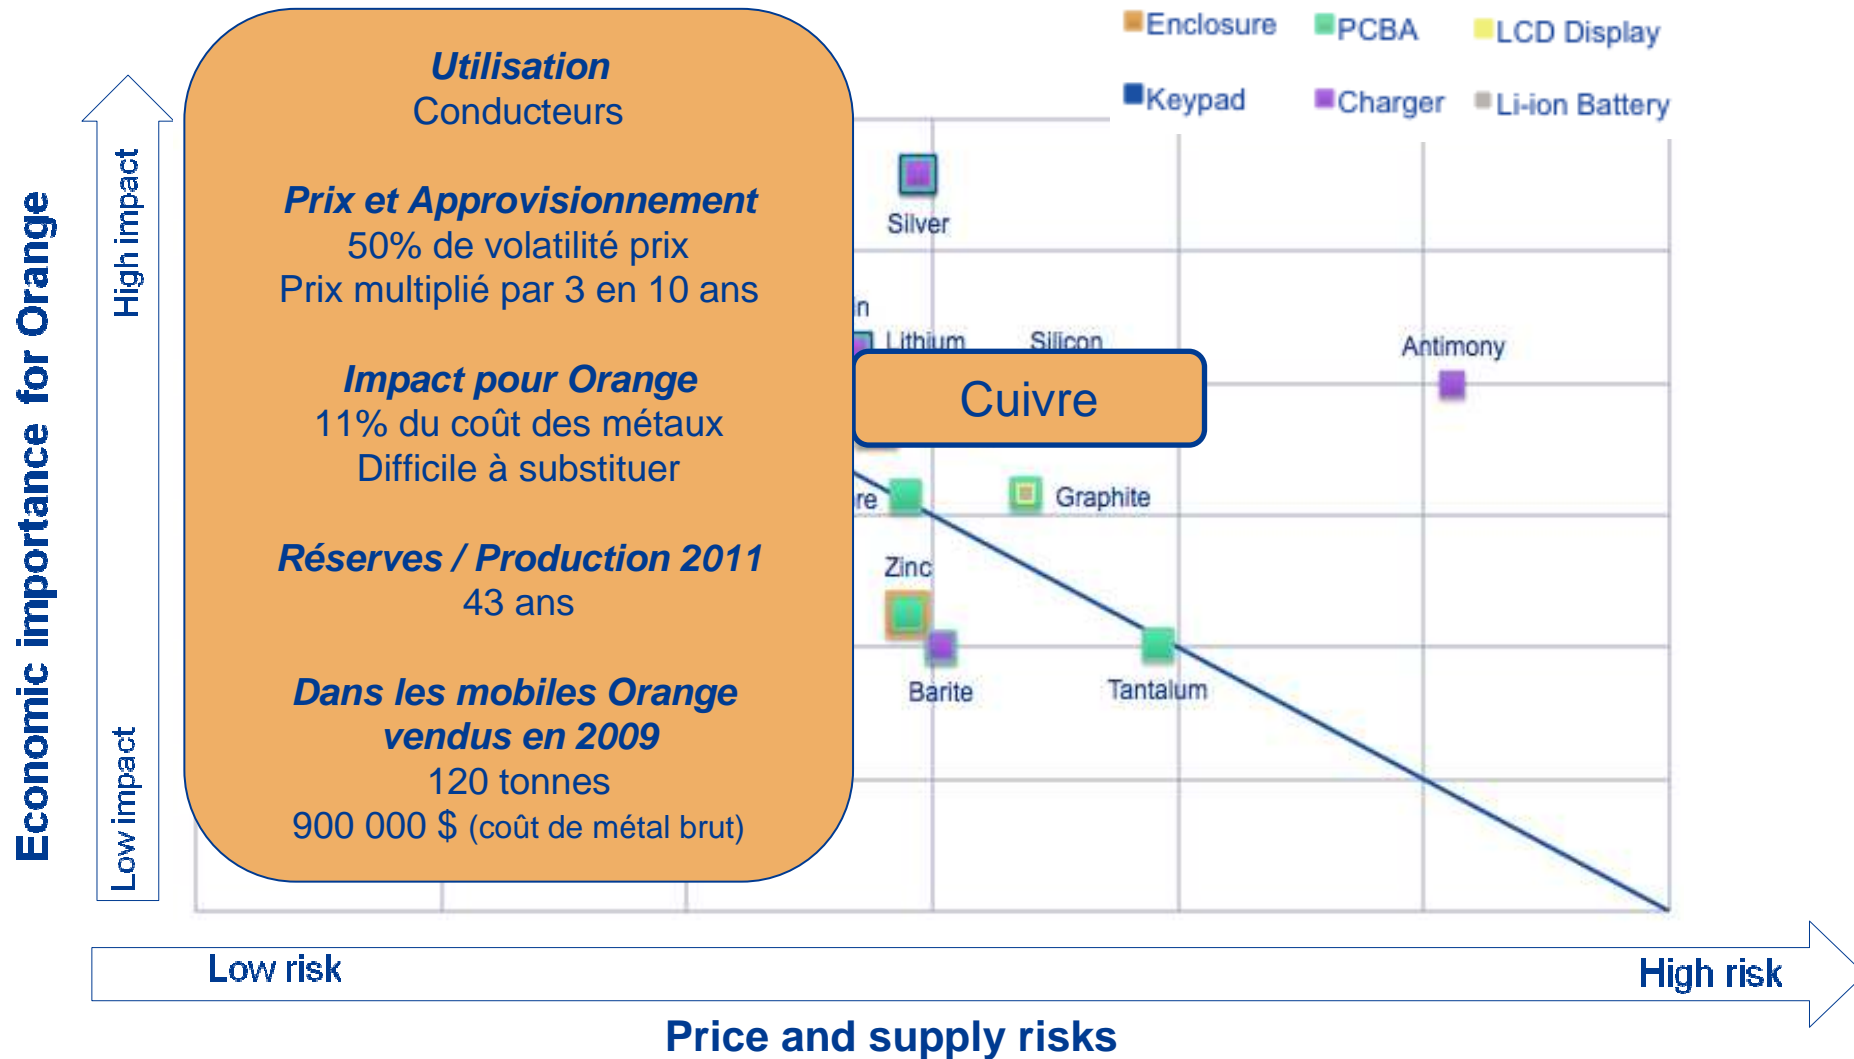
Enclosure
PCBA
LCD Display
Keypad
Charger
Li-ion Battery

Economic importance for Orange

High impact

Low impact

Utilisation
Conducteurs

Prix et Approvisionnement
50% de volatilité prix
Prix multiplié par 3 en 10 ans

Impact pour Orange
11% du coût des métaux
Difficile à substituer

Réserves / Production 2011
43 ans

Dans les mobiles Orange vendus en 2009
120 tonnes
900 000 $ (coût de métal brut)

Silver

in

Lithium

Silicon

Antimony

Cuivre

re

Graphite

Zinc

Barite

Tantalum

Low risk

High risk

Price and supply risks